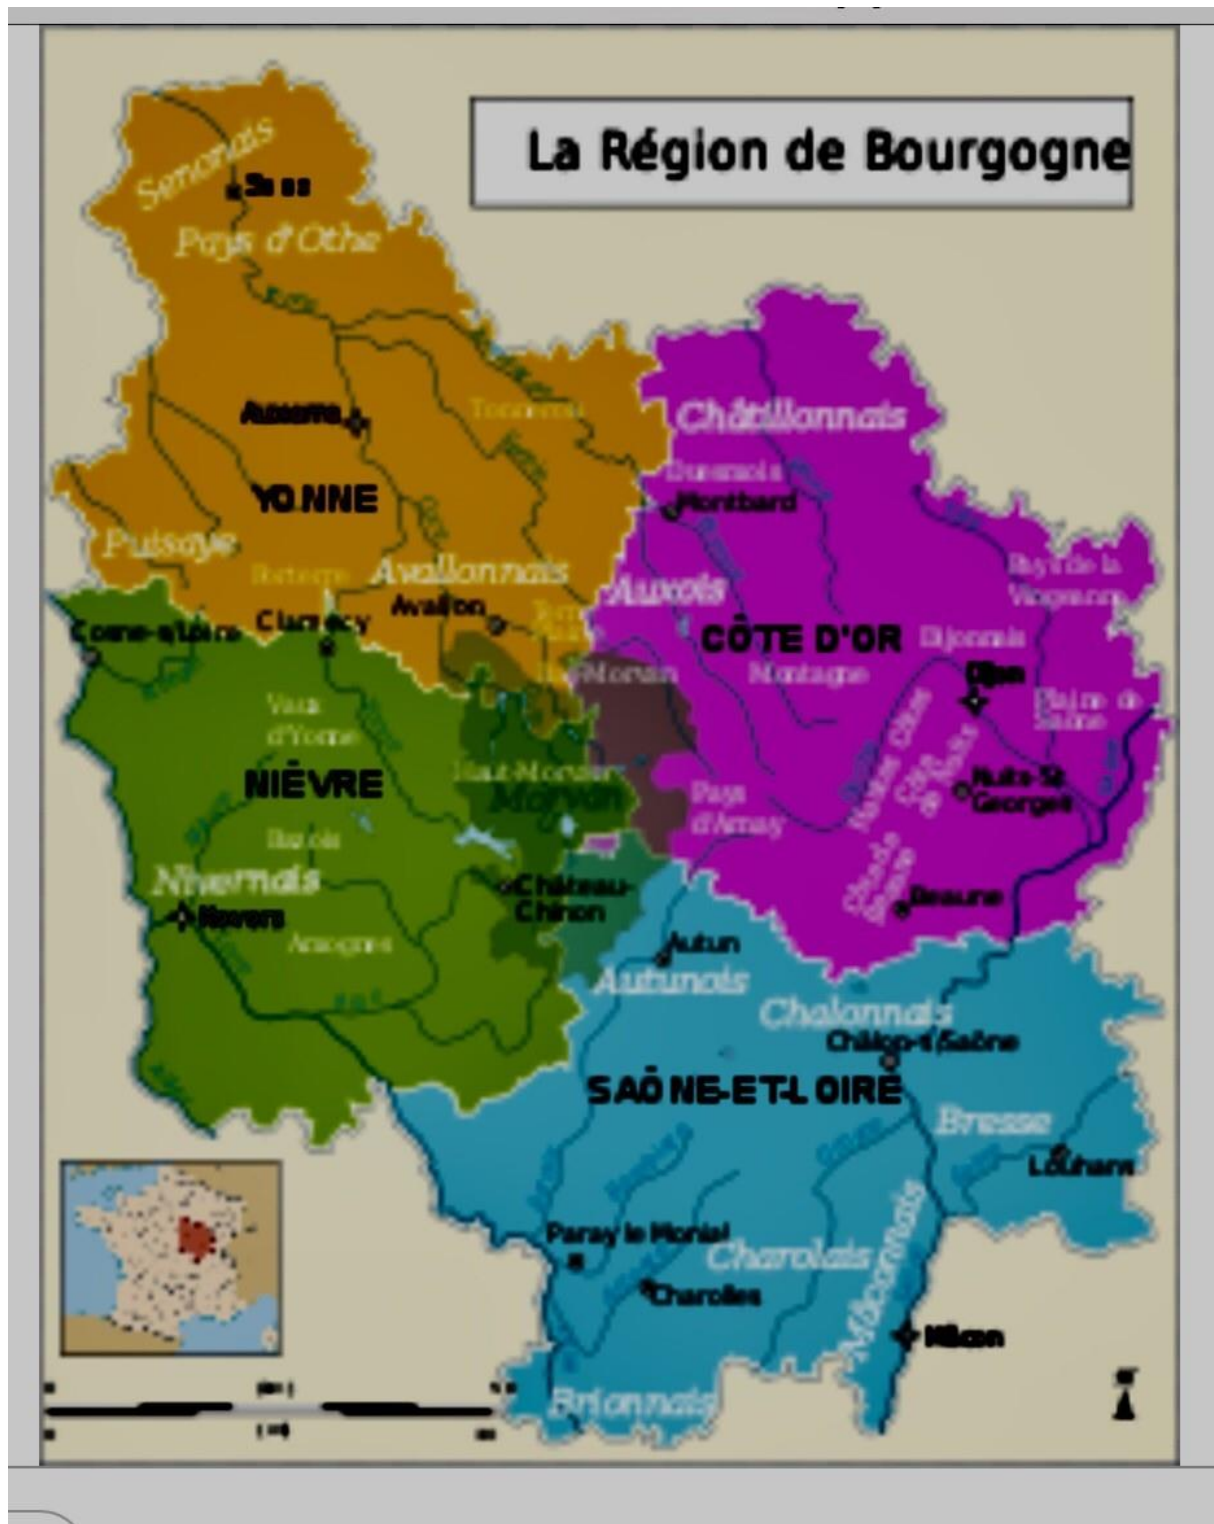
La Région de Bourgogne

Senonais
Sens
Pays d'Othe
Auxerre
Tonnerrois
YONNE
Puisaye
Avallonnais
Avallon
Clamecy
Cosne-s/Loire
Châtillonnais
Duesmois
Montbard
Auxois
CÔTE D'OR
Dijonnais
Montagne
Dijon
Pays de la Vingeanne
Plaine de Saône
Nuits-St-Georges
Beaune
Pays d'Arnay
Vaux d'Yonne
NIÈVRE
Haut-Morvan
Morvan
Bazois
Nivernais
Nevers
Amognes
Château-Chinon
Autun
Autunois
Chalonnais
Châlon-s/Saône
SAÔNE-ET-LOIRE
Bresse
Louhans
Paray le Monial
Charolais
Charolles
Mâconnais
Mâcon
Brionnais